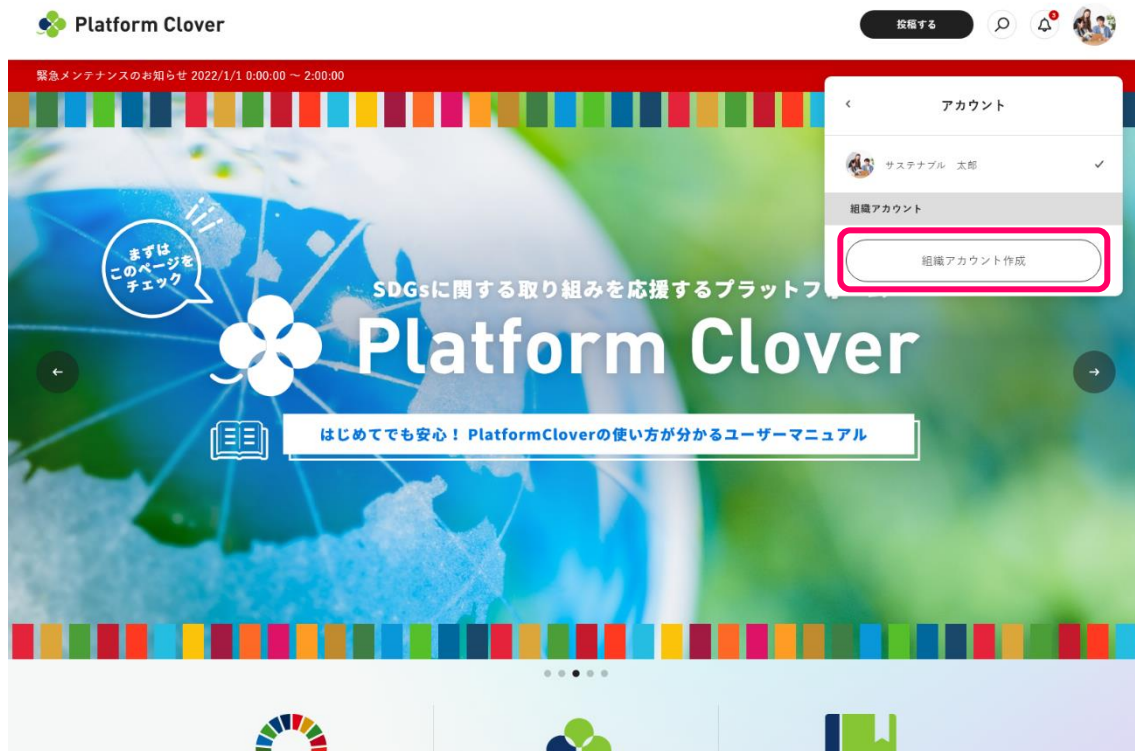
Platform Clover

投稿する

緊急メンテナンスのお知らせ 2022/1/1 0:00:00 〜 2:00:00

アカウント

サステナブル 太郎

組織アカウント

組織アカウント作成

まずはこのページをチェック

SDGsに関する取り組みを応援するプラットフ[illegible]

Platform Clover

はじめてでも安心！ PlatformCloverの使い方が分かるユーザーマニュアル